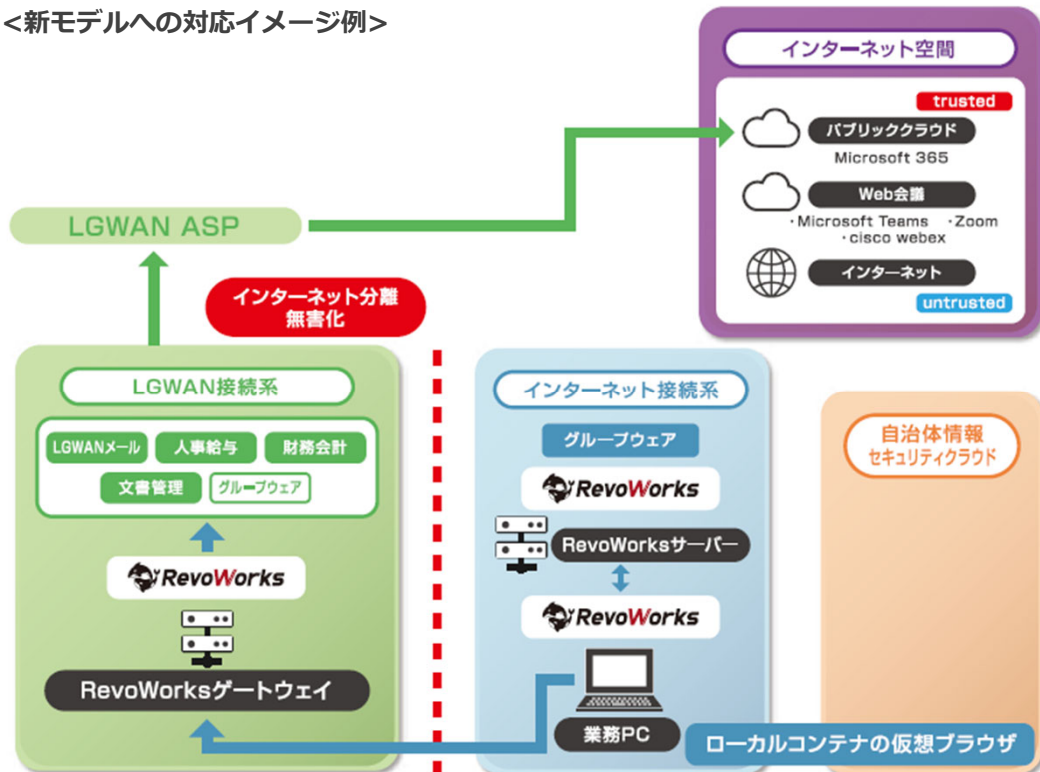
<新モデルへの対応イメージ例>

インターネット空間

trusted

パブリッククラウド

Microsoft 365

Web会議

・Microsoft Teams ・Zoom
・cisco webex

インターネット

untrusted

LGWAN ASP

インターネット分離
無害化

LGWAN接続系

LGWANメール

人事給与

財務会計

文書管理

グループウェア

RevoWorks

RevoWorksゲートウェイ

インターネット接続系

グループウェア

RevoWorks

RevoWorksサーバー

RevoWorks

業務PC

ローカルコンテナの仮想ブラウザ

自治体情報
セキュリティクラウド